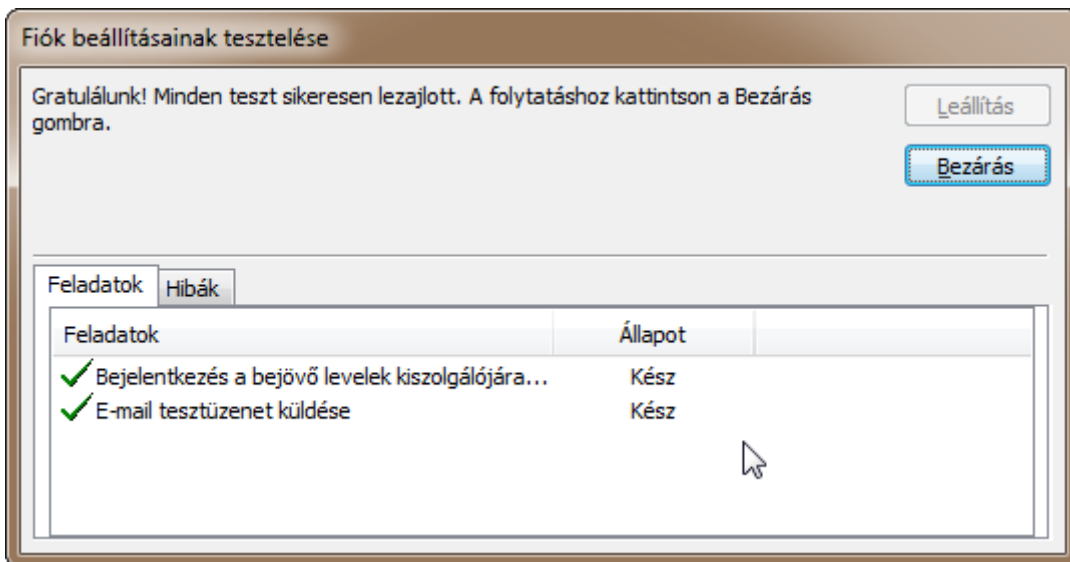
Fiók beállításainak tesztelése

Gratulálunk! Minden teszt sikeresen lezajlott. A folytatáshoz kattintson a Bezárás gombra.

Leállítás

Bezárás

Feladatok | Hibák

| Feladatok | Állapot |
|---|---|
| Bejelentkezés a bejövő levelek kiszolgálójára... | Kész |
| E-mail tesztüzenet küldése | Kész |